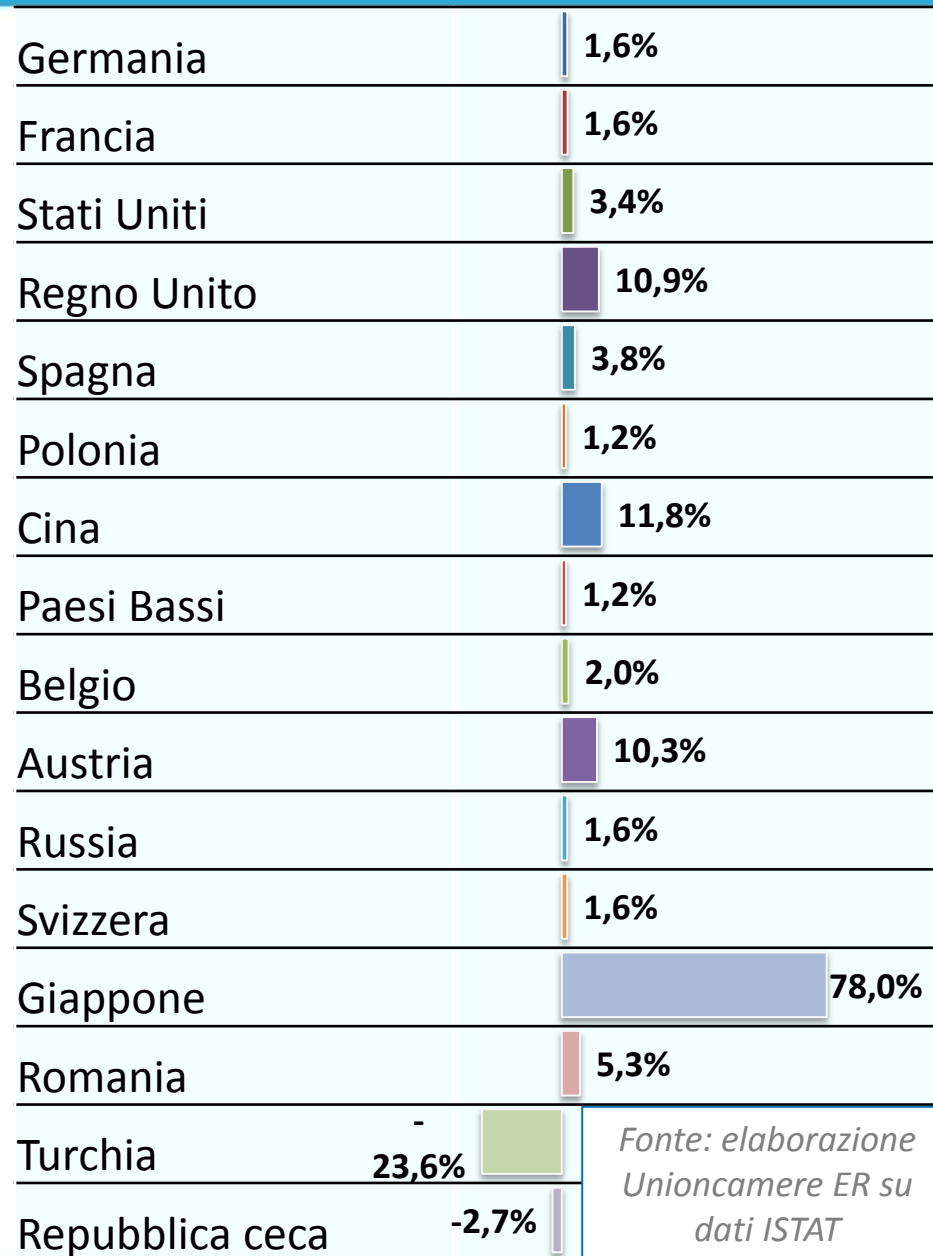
| | |
|---|---|
| Germania | 1,6% |
| Francia | 1,6% |
| Stati Uniti | 3,4% |
| Regno Unito | 10,9% |
| Spagna | 3,8% |
| Polonia | 1,2% |
| Cina | 11,8% |
| Paesi Bassi | 1,2% |
| Belgio | 2,0% |
| Austria | 10,3% |
| Russia | 1,6% |
| Svizzera | 1,6% |
| Giappone | 78,0% |
| Romania | 5,3% |
| Turchia | -23,6% |
| Repubblica ceca | -2,7% |

Fonte: elaborazione Unioncamere ER su dati ISTAT